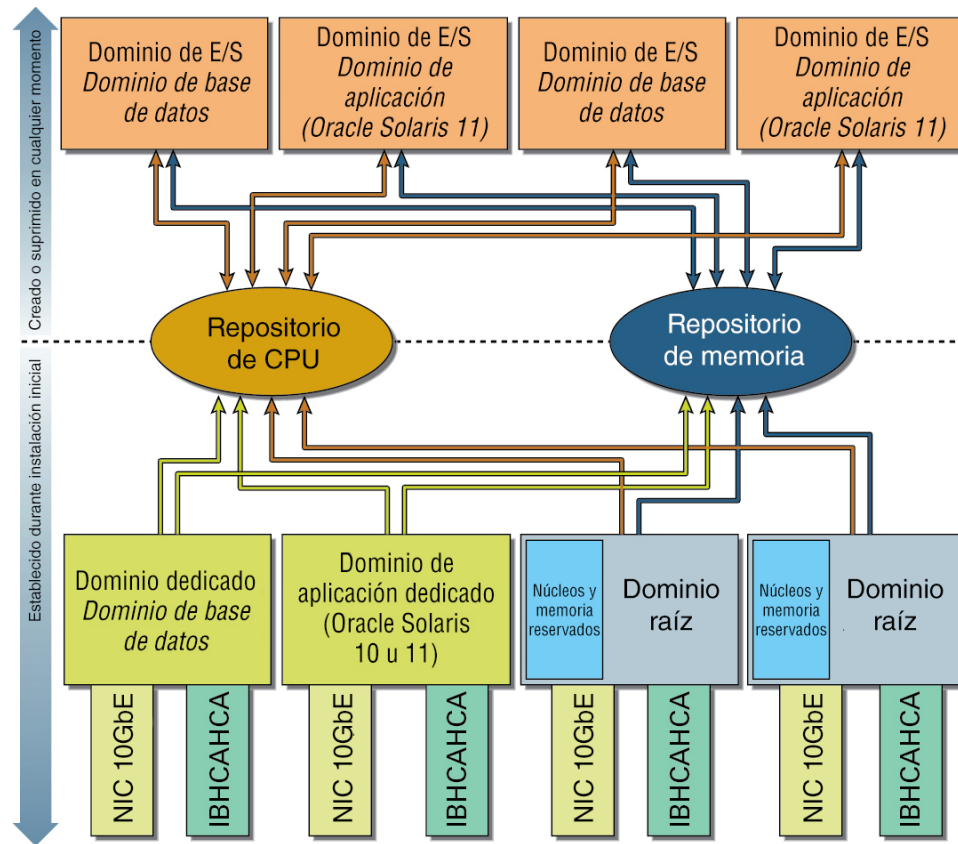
Creado o suprimido en cualquier momento

Establecido durante instalación inicial

Dominio de E/S
*Dominio de base de datos*

Dominio de E/S
*Dominio de aplicación (Oracle Solaris 11)*

Dominio de E/S
*Dominio de base de datos*

Dominio de E/S
*Dominio de aplicación (Oracle Solaris 11)*

Repositorio de CPU

Repositorio de memoria

Dominio dedicado
*Dominio de base de datos*

Dominio de aplicación dedicado (Oracle Solaris 10 u 11)

Núcleos y memoria reservados

Dominio raíz

Núcleos y memoria reservados

Dominio raíz

NIC 10GbE

IBHCAHCA

NIC 10GbE

IBHCAHCA

NIC 10GbE

IBHCAHCA

NIC 10GbE

IBHCAHCA